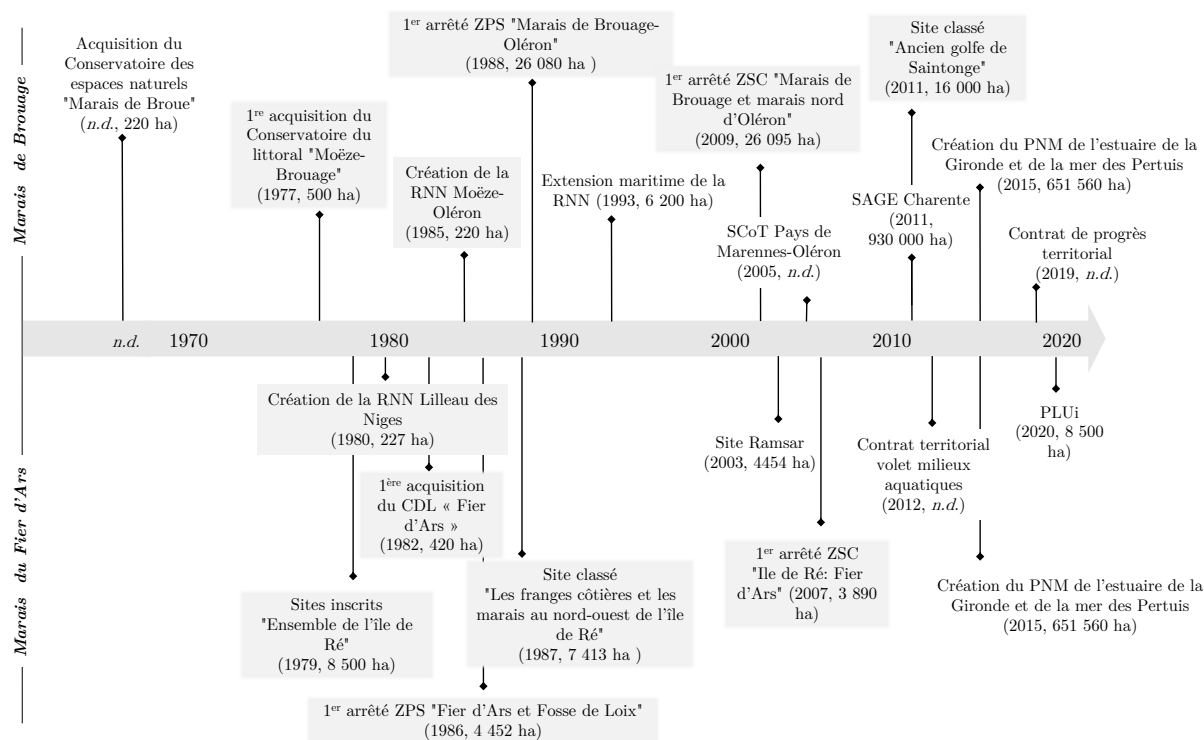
Marais de Brouage

Acquisition du Conservatoire des espaces naturels "Marais de Broue" (*n.d.*, 220 ha)

1$^{re}$ acquisition du Conservatoire du littoral "Moëze-Brouage" (1977, 500 ha)

Création de la RNN Moëze-Oléron (1985, 220 ha)

1$^{er}$ arrêté ZPS "Marais de Brouage-Oléron" (1988, 26 080 ha )

Extension maritime de la RNN (1993, 6 200 ha)

1$^{er}$ arrêté ZSC "Marais de Brouage et marais nord d'Oléron" (2009, 26 095 ha)

SCoT Pays de Marennes-Oléron (2005, *n.d.*)

Site classé "Ancien golfe de Saintonge" (2011, 16 000 ha)

SAGE Charente (2011, 930 000 ha)

Création du PNM de l'estuaire de la Gironde et de la mer des Pertuis (2015, 651 560 ha)

Contrat de progrès territorial (2019, *n.d.*)

*n.d.* 1970 1980 1990 2000 2010 2020

Marais du Fier d'Ars

Création de la RNN Lilleau des Niges (1980, 227 ha)

1$^{ère}$ acquisition du CDL « Fier d'Ars » (1982, 420 ha)

Sites inscrits "Ensemble de l'île de Ré" (1979, 8 500 ha)

Site classé "Les franges côtières et les marais au nord-ouest de l'île de Ré" (1987, 7 413 ha )

1$^{er}$ arrêté ZPS "Fier d'Ars et Fosse de Loix" (1986, 4 452 ha)

Site Ramsar (2003, 4454 ha)

1$^{er}$ arrêté ZSC "Ile de Ré: Fier d'Ars" (2007, 3 890 ha)

Contrat territorial volet milieux aquatiques (2012, *n.d.*)

Création du PNM de l'estuaire de la Gironde et de la mer des Pertuis (2015, 651 560 ha)

PLUi (2020, 8 500 ha)